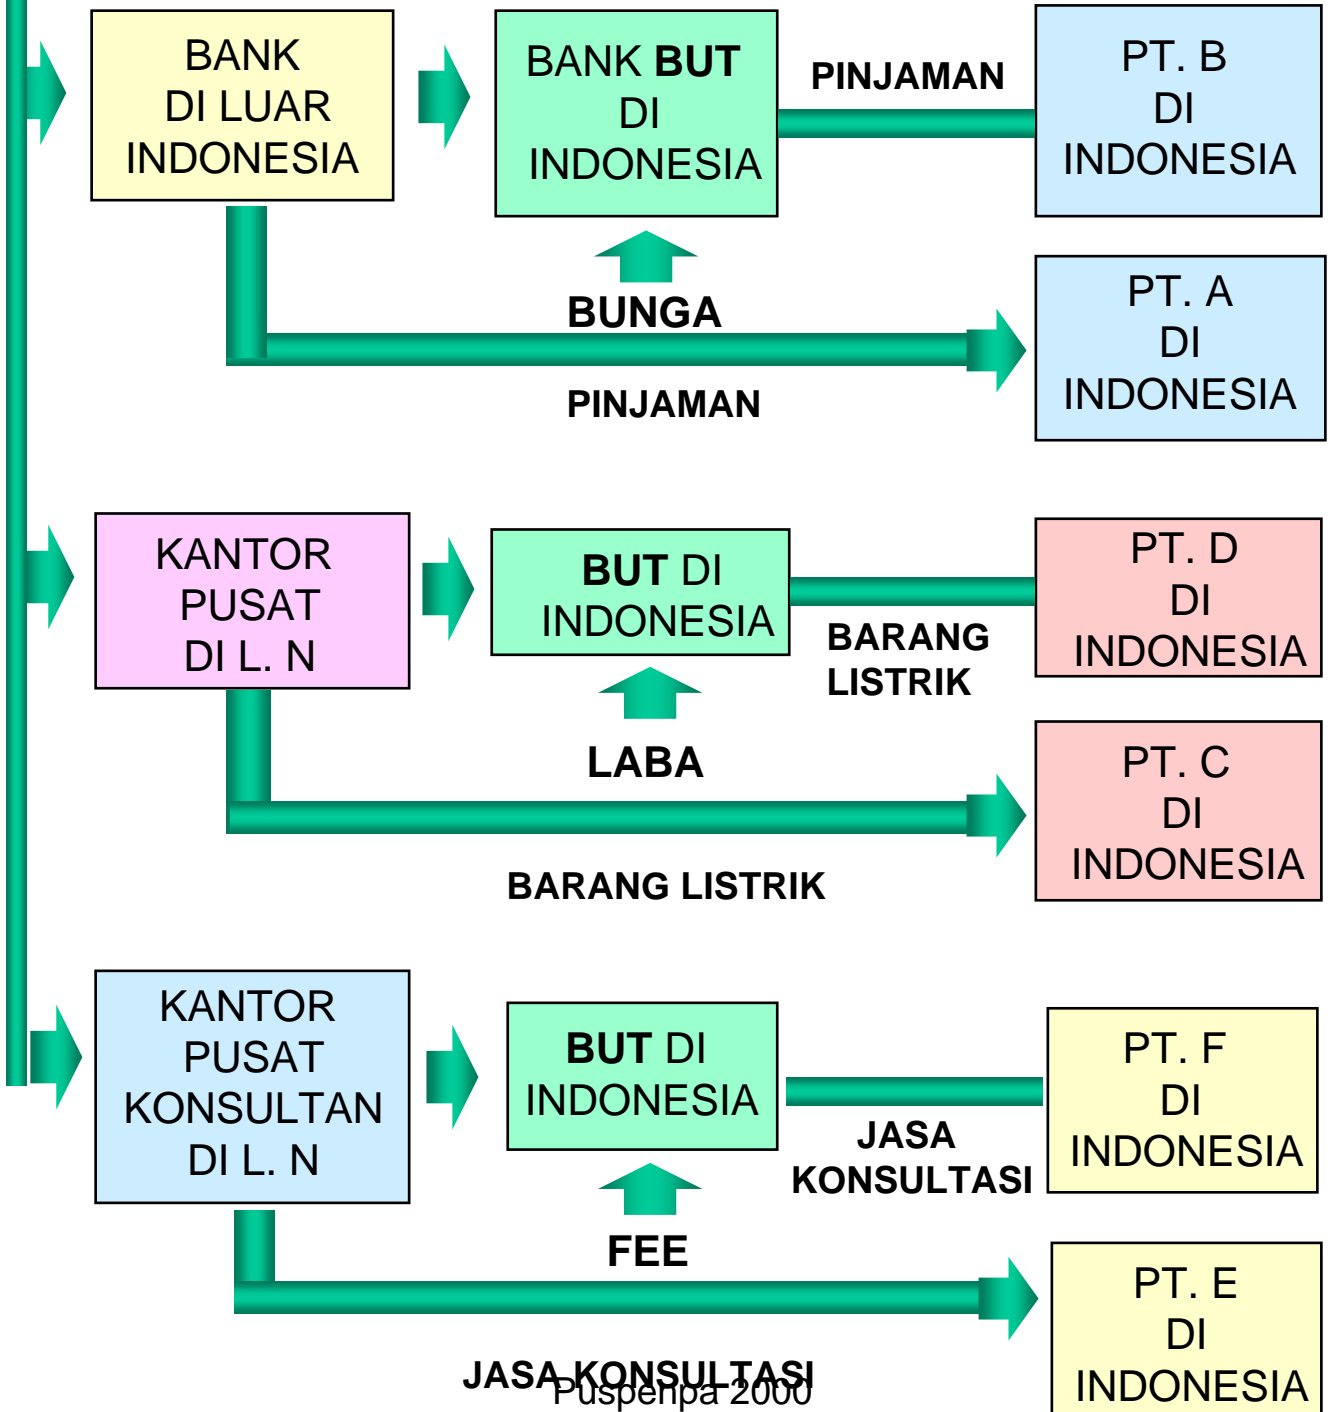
BANK DI LUAR INDONESIA

BANK **BUT** DI INDONESIA

PINJAMAN

PT. B DI INDONESIA

BUNGA

PINJAMAN

PT. A DI INDONESIA

KANTOR PUSAT DI L. N

**BUT** DI INDONESIA

BARANG LISTRIK

PT. D DI INDONESIA

LABA

PT. C DI INDONESIA

BARANG LISTRIK

KANTOR PUSAT KONSULTAN DI L. N

**BUT** DI INDONESIA

JASA KONSULTASI

PT. F DI INDONESIA

FEE

PT. E DI INDONESIA

JASA KONSULTASI

Puspenpa 2000